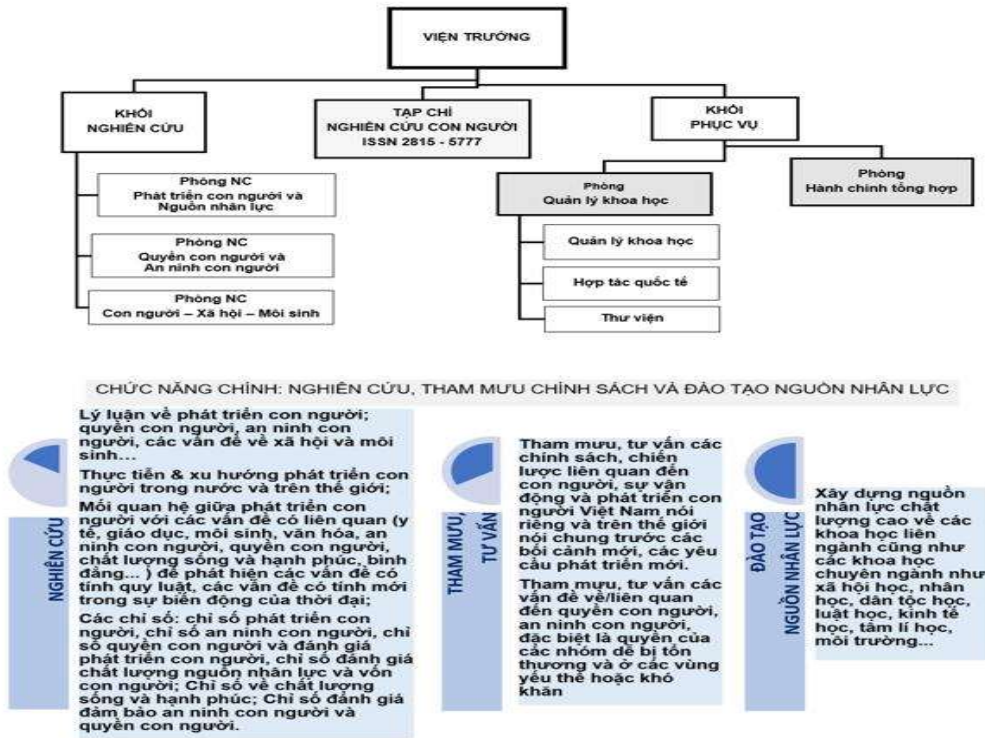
VIỆN TRƯỞNG

KHỐI NGHIÊN CỨU

TẠP CHÍ NGHIÊN CỨU CON NGƯỜI ISSN 2815 - 5777

KHỐI PHỤC VỤ

Phòng NC Phát triển con người và Nguồn nhân lực

Phòng NC Quyền con người và An ninh con người

Phòng NC Con người – Xã hội – Môi sinh

Phòng Quản lý khoa học

Phòng Hành chính tổng hợp

Quản lý khoa học

Hợp tác quốc tế

Thư viện

CHỨC NĂNG CHÍNH: NGHIÊN CỨU, THAM MƯU CHÍNH SÁCH VÀ ĐÀO TẠO NGUỒN NHÂN LỰC

NGHIÊN CỨU

Lý luận về phát triển con người; quyền con người, an ninh con người, các vấn đề về xã hội và môi sinh…

Thực tiễn & xu hướng phát triển con người trong nước và trên thế giới;

Mối quan hệ giữa phát triển con người với các vấn đề có liên quan (y tế, giáo dục, môi sinh, văn hóa, an ninh con người, quyền con người, chất lượng sống và hạnh phúc, bình đẳng… ) để phát hiện các vấn đề có tính quy luật, các vấn đề có tính mới trong sự biến động của thời đại;

Các chỉ số: chỉ số phát triển con người, chỉ số an ninh con người, chỉ số quyền con người và đánh giá phát triển con người, chỉ số đánh giá chất lượng nguồn nhân lực và vốn con người; Chỉ số về chất lượng sống và hạnh phúc; Chỉ số đánh giá đảm bảo an ninh con người và quyền con người.

THAM MƯU, TƯ VẤN

Tham mưu, tư vấn các chính sách, chiến lược liên quan đến con người, sự vận động và phát triển con người Việt Nam nói riêng và trên thế giới nói chung trước các bối cảnh mới, các yêu cầu phát triển mới.

Tham mưu, tư vấn các vấn đề về/liên quan đến quyền con người, an ninh con người, đặc biệt là quyền của các nhóm dễ bị tổn thương và ở các vùng yếu thế hoặc khó khăn

ĐÀO TẠO NGUỒN NHÂN LỰC

Xây dựng nguồn nhân lực chất lượng cao về các khoa học liên ngành cũng như các khoa học chuyên ngành như xã hội học, nhân học, dân tộc học, luật học, kinh tế học, tâm lí học, môi trường…